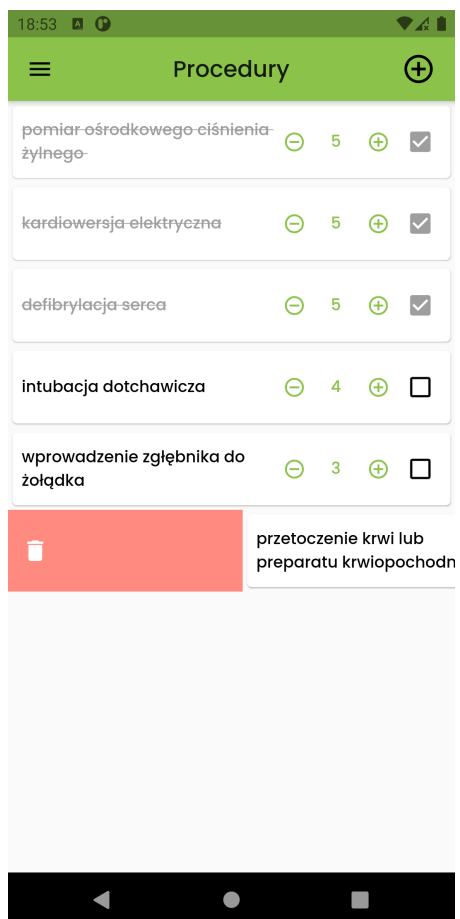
18:53

Procedury

pomiar ośrodkowego ciśnienia żylnego 5

kardiowersja elektryczna 5

defibrylacja serca 5

intubacja dotchawicza 4

wprowadzenie zgłębnika do żołądka 3

przetoczenie krwi lub preparatu krwiopochodn